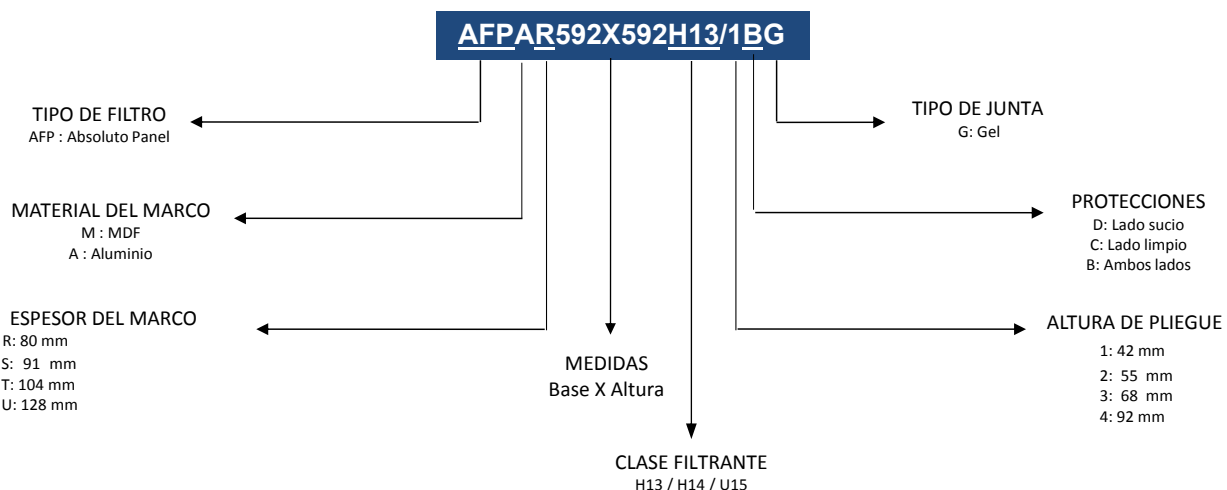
AFPAR592X592H13/1BG

TIPO DE FILTRO
AFP : Absoluto Panel

MATERIAL DEL MARCO
M : MDF
A : Aluminio

ESPESOR DEL MARCO
R: 80 mm
S: 91 mm
T: 104 mm
U: 128 mm

MEDIDAS
Base X Altura

CLASE FILTRANTE
H13 / H14 / U15

TIPO DE JUNTA
G: Gel

PROTECCIONES
D: Lado sucio
C: Lado limpio
B: Ambos lados

ALTURA DE PLIEGUE
1: 42 mm
2: 55 mm
3: 68 mm
4: 92 mm